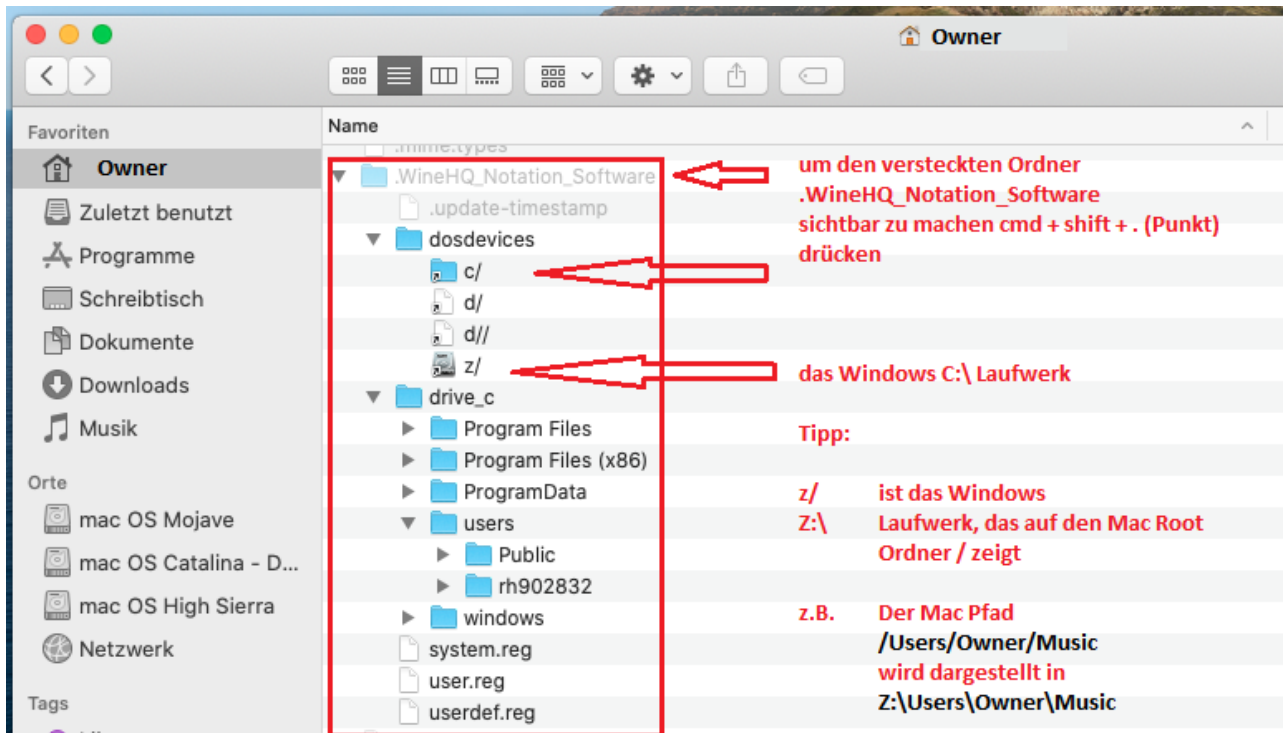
Owner

Favoriten
Owner
Zuletzt benutzt
Programme
Schreibtisch
Dokumente
Downloads
Musik
Orte
mac OS Mojave
mac OS Catalina - D...
mac OS High Sierra
Netzwerk
Tags

Name
.mime.types
.WineHQ_Notation_Software
.update-timestamp
dosdevices
c/
d/
d//
z/
drive_c
Program Files
Program Files (x86)
ProgramData
users
Public
rh902832
windows
system.reg
user.reg
userdef.reg

um den versteckten Ordner .WineHQ_Notation_Software sichtbar zu machen cmd + shift + . (Punkt) drücken

das Windows C:\ Laufwerk

Tipp:

z/ Z:\ ist das Windows Laufwerk, das auf den Mac Root Ordner / zeigt

z.B. Der Mac Pfad /Users/Owner/Music wird dargestellt in Z:\Users\Owner\Music